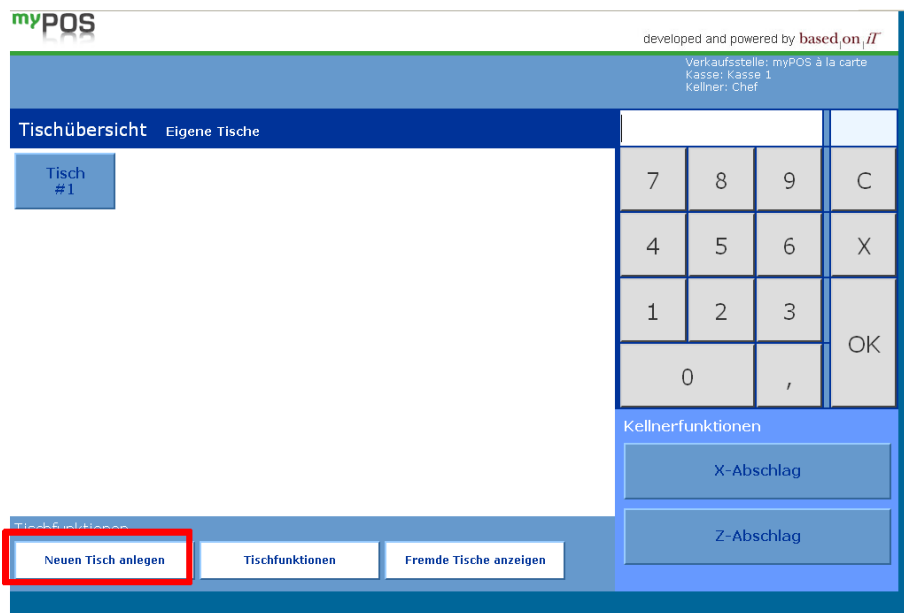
myPOS

developed and powered by based on iT

Verkaufsstelle: myPOS à la carte
Kasse: Kasse 1
Kellner: Chef

Tischübersicht Eigene Tische

Tisch
#1

7 8 9 C
4 5 6 X
1 2 3 OK
0 ,

Kellnerfunktionen

X-Abschlag

Z-Abschlag

Tischfunktionen

Neuen Tisch anlegen

Tischfunktionen

Fremde Tische anzeigen